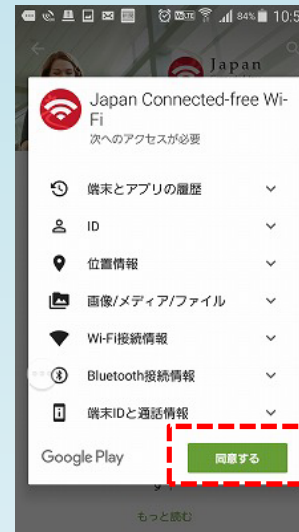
84% 10:5

Japan

Japan Connected-free Wi-Fi
次へのアクセスが必要

端末とアプリの履歴

ID

位置情報

画像/メディア/ファイル

Wi-Fi接続情報

Bluetooth接続情報

端末IDと通話情報

Google Play

同意する

もっと読む